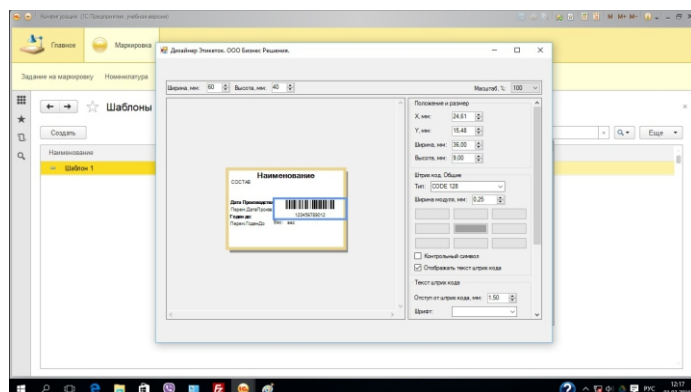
Контур продаж (1С:Предприятие, учебная версия)

Главное
Маркировка

Задание на маркировку
Номенклатура

Шаблоны

Создать

Наименование

Шаблон 1

Еще

Дизайнер Этикеток. ООО Бизнес Решения.

Ширина, мм: 60
Высота, мм: 40
Масштаб, %: 100

Наименование
СОСТАВ
Дата Производства
Парам.ДатаПроизв
Годен до
Парам.ГоденДо
123456789012

Положение и размер
X, мм: 24,61
Y, мм: 15,48
Ширина, мм: 36,00
Высота, мм: 9,00

Штрих код. Общие
Тип: CODE 128
Ширина модуля, мм: 0,25

Контрольный символ
Отображать текст штрих кода

Текст штрих кода
Отступ от штрих кода, мм: 1,50
Шрифт:

РУС
12:17